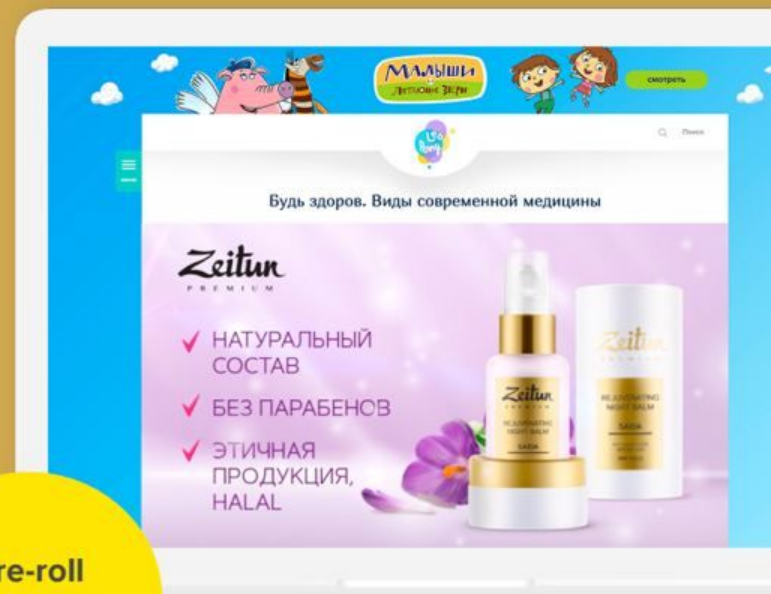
Малыши и летающие звери

смотреть

Поиск

Будь здоров. Виды современной медицины

Zeitun
PREMIUM

НАТУРАЛЬНЫЙ СОСТАВ

БЕЗ ПАРАБЕНОВ

ЭТИЧНАЯ ПРОДУКЦИЯ, HALAL

Zeitun
PREMIUM
REJUVENATING NIGHT BALM
SAIDA

Zeitun
PREMIUM
REJUVENATING NIGHT BALM
SAIDA

re-roll